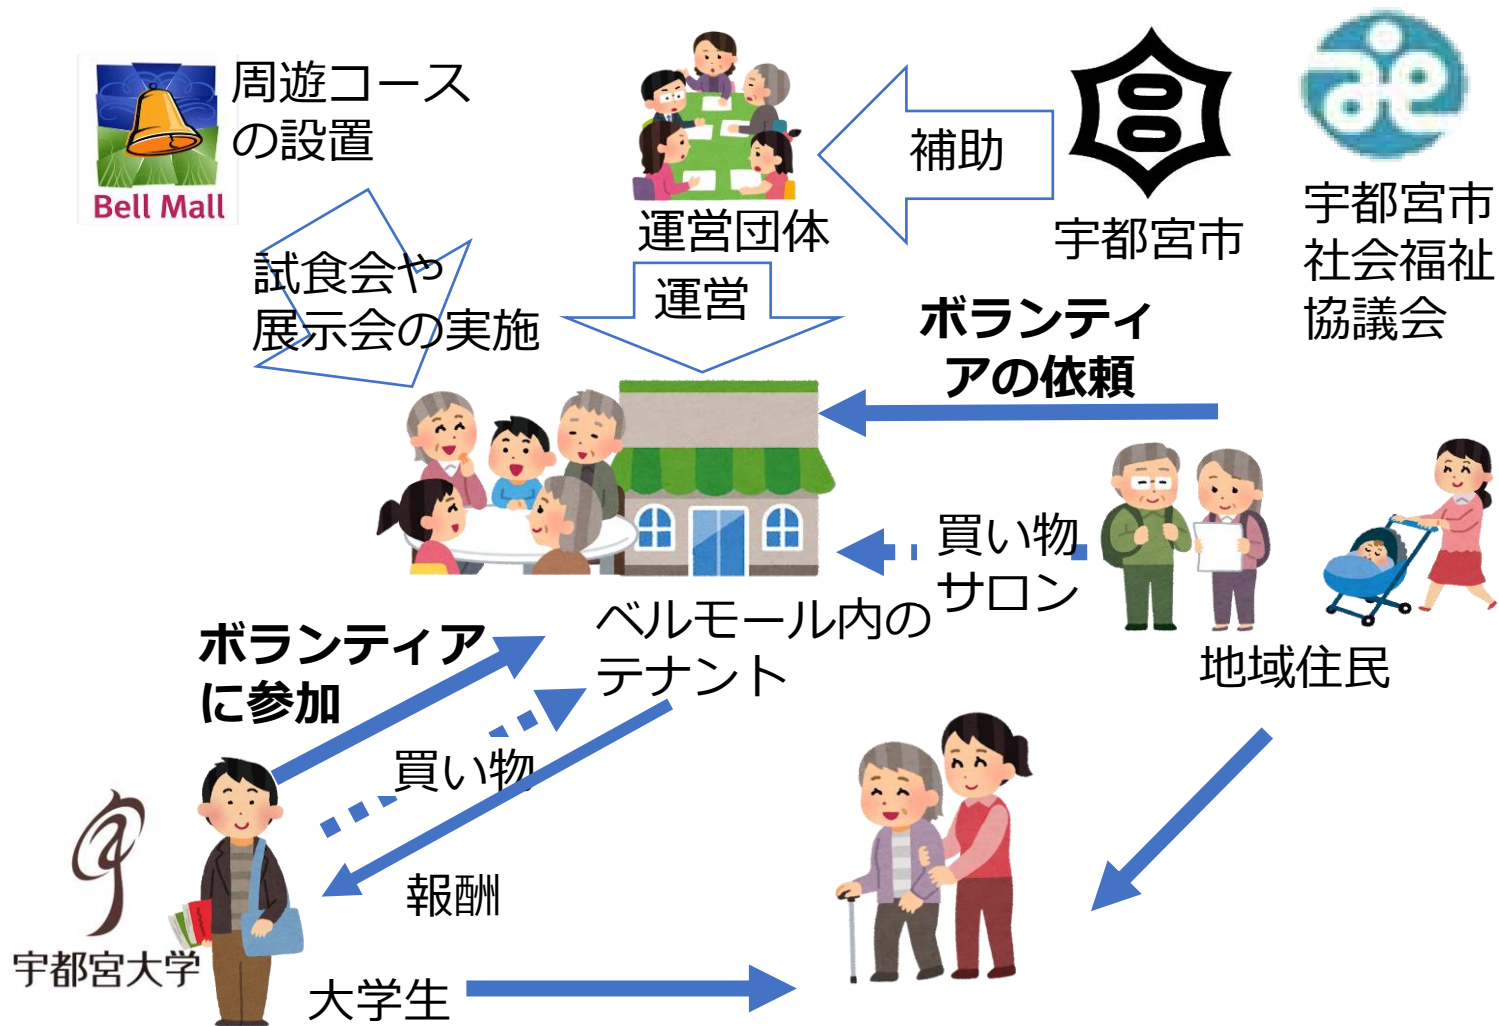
Bell Mall

周遊コースの設置

試食会や展示会の実施

運営団体

補助

宇都宮市

宇都宮市社会福祉協議会

運営

ボランティアの依頼

買い物サロン

ベルモール内のテナント

地域住民

ボランティアに参加

買い物

報酬

宇都宮大学

大学生